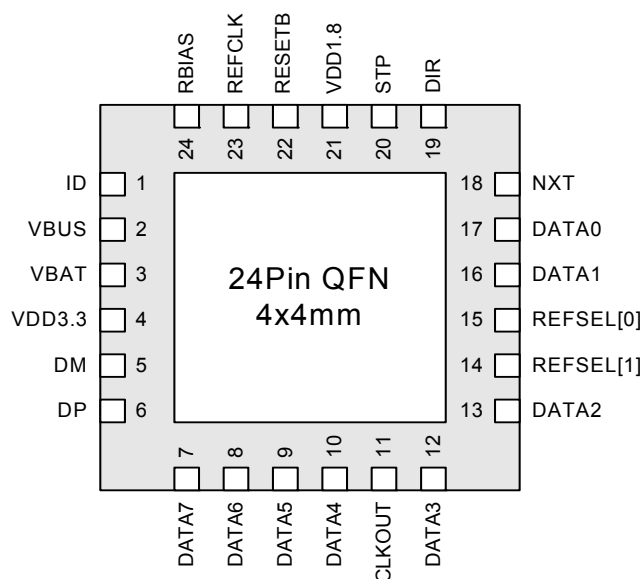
RBIAS
REFCLK
RESETB
VDD1.8
STP
DIR

24
23
22
21
20
19

ID 1
VBUS 2
VBAT 3
VDD3.3 4
DM 5
DP 6

24Pin QFN
4x4mm

18 NXT
17 DATA0
16 DATA1
15 REFSEL[0]
14 REFSEL[1]
13 DATA2

7
8
9
10
11
12

DATA7
DATA6
DATA5
DATA4
CLKOUT
DATA3